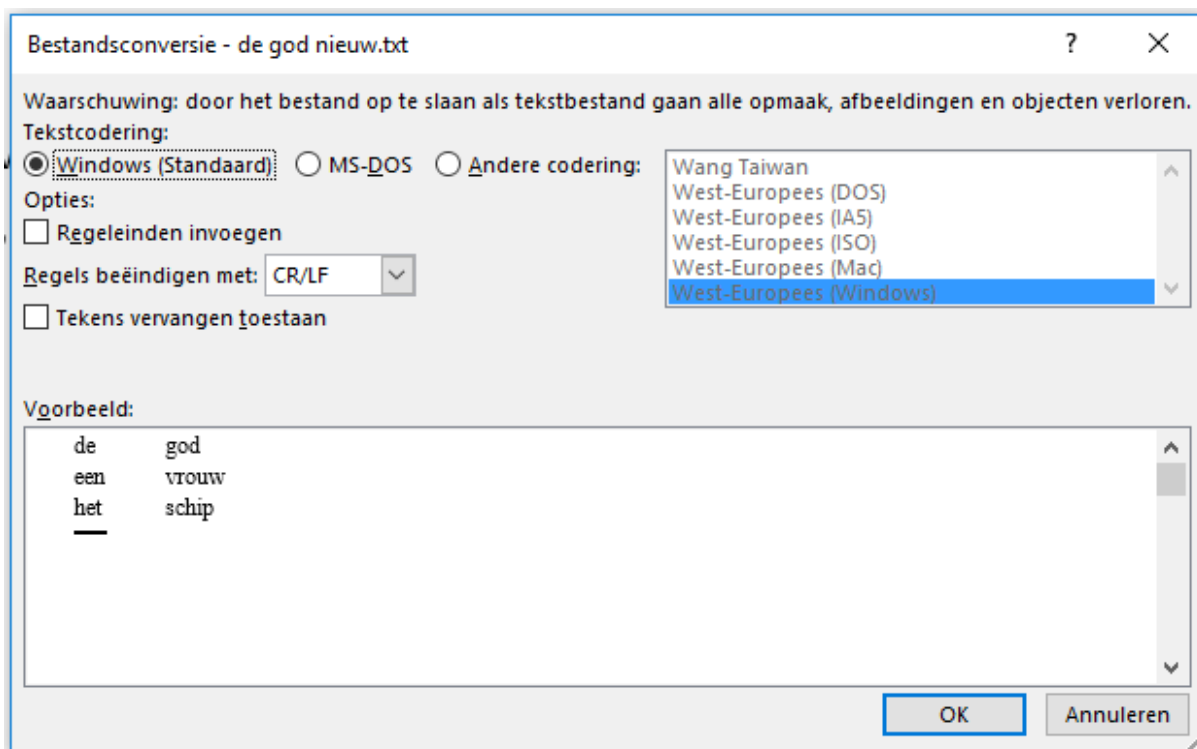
Bestandsconversie - de god nieuw.txt

?

X

Waarschuwing: door het bestand op te slaan als tekstbestand gaan alle opmaak, afbeeldingen en objecten verloren.

Tekstcodering:

Windows (Standaard)

MS-DOS

Andere codering:

Wang Taiwan
West-Europees (DOS)
West-Europees (IA5)
West-Europees (ISO)
West-Europees (Mac)
West-Europees (Windows)

Opties:

Regeleinden invoegen

Regels beëindigen met: CR/LF

Tekens vervangen toestaan

Voorbeeld:

| | |
|---|---|
| de | god |
| een | vrouw |
| het | schip |

OK

Annuleren